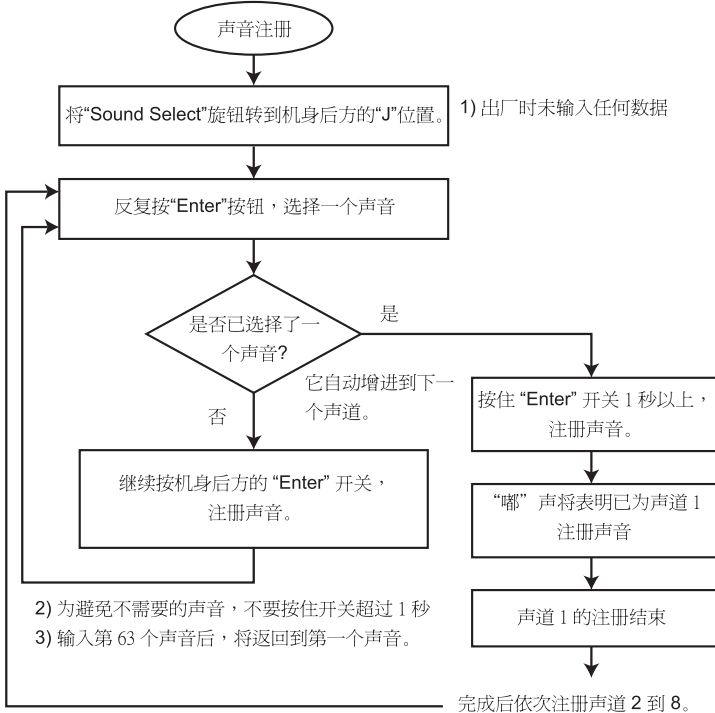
声音注册

将“Sound Select”旋钮转到机身后方的“J”位置。

1) 出厂时未输入任何数据

反复按“Enter”按钮，选择一个声音

是否已选择了一个声音?

是

它自动增进到下一个声道。

否

按住 “Enter” 开关 1 秒以上，注册声音。

继续按机身后方的 “Enter” 开关，注册声音。

“嘟” 声将表明已为声道 1 注册声音

声道 1 的注册结束

2) 为避免不需要的声音，不要按住开关超过 1 秒
3) 输入第 63 个声音后，将返回到第一个声音。

完成后依次注册声道 2 到 8。